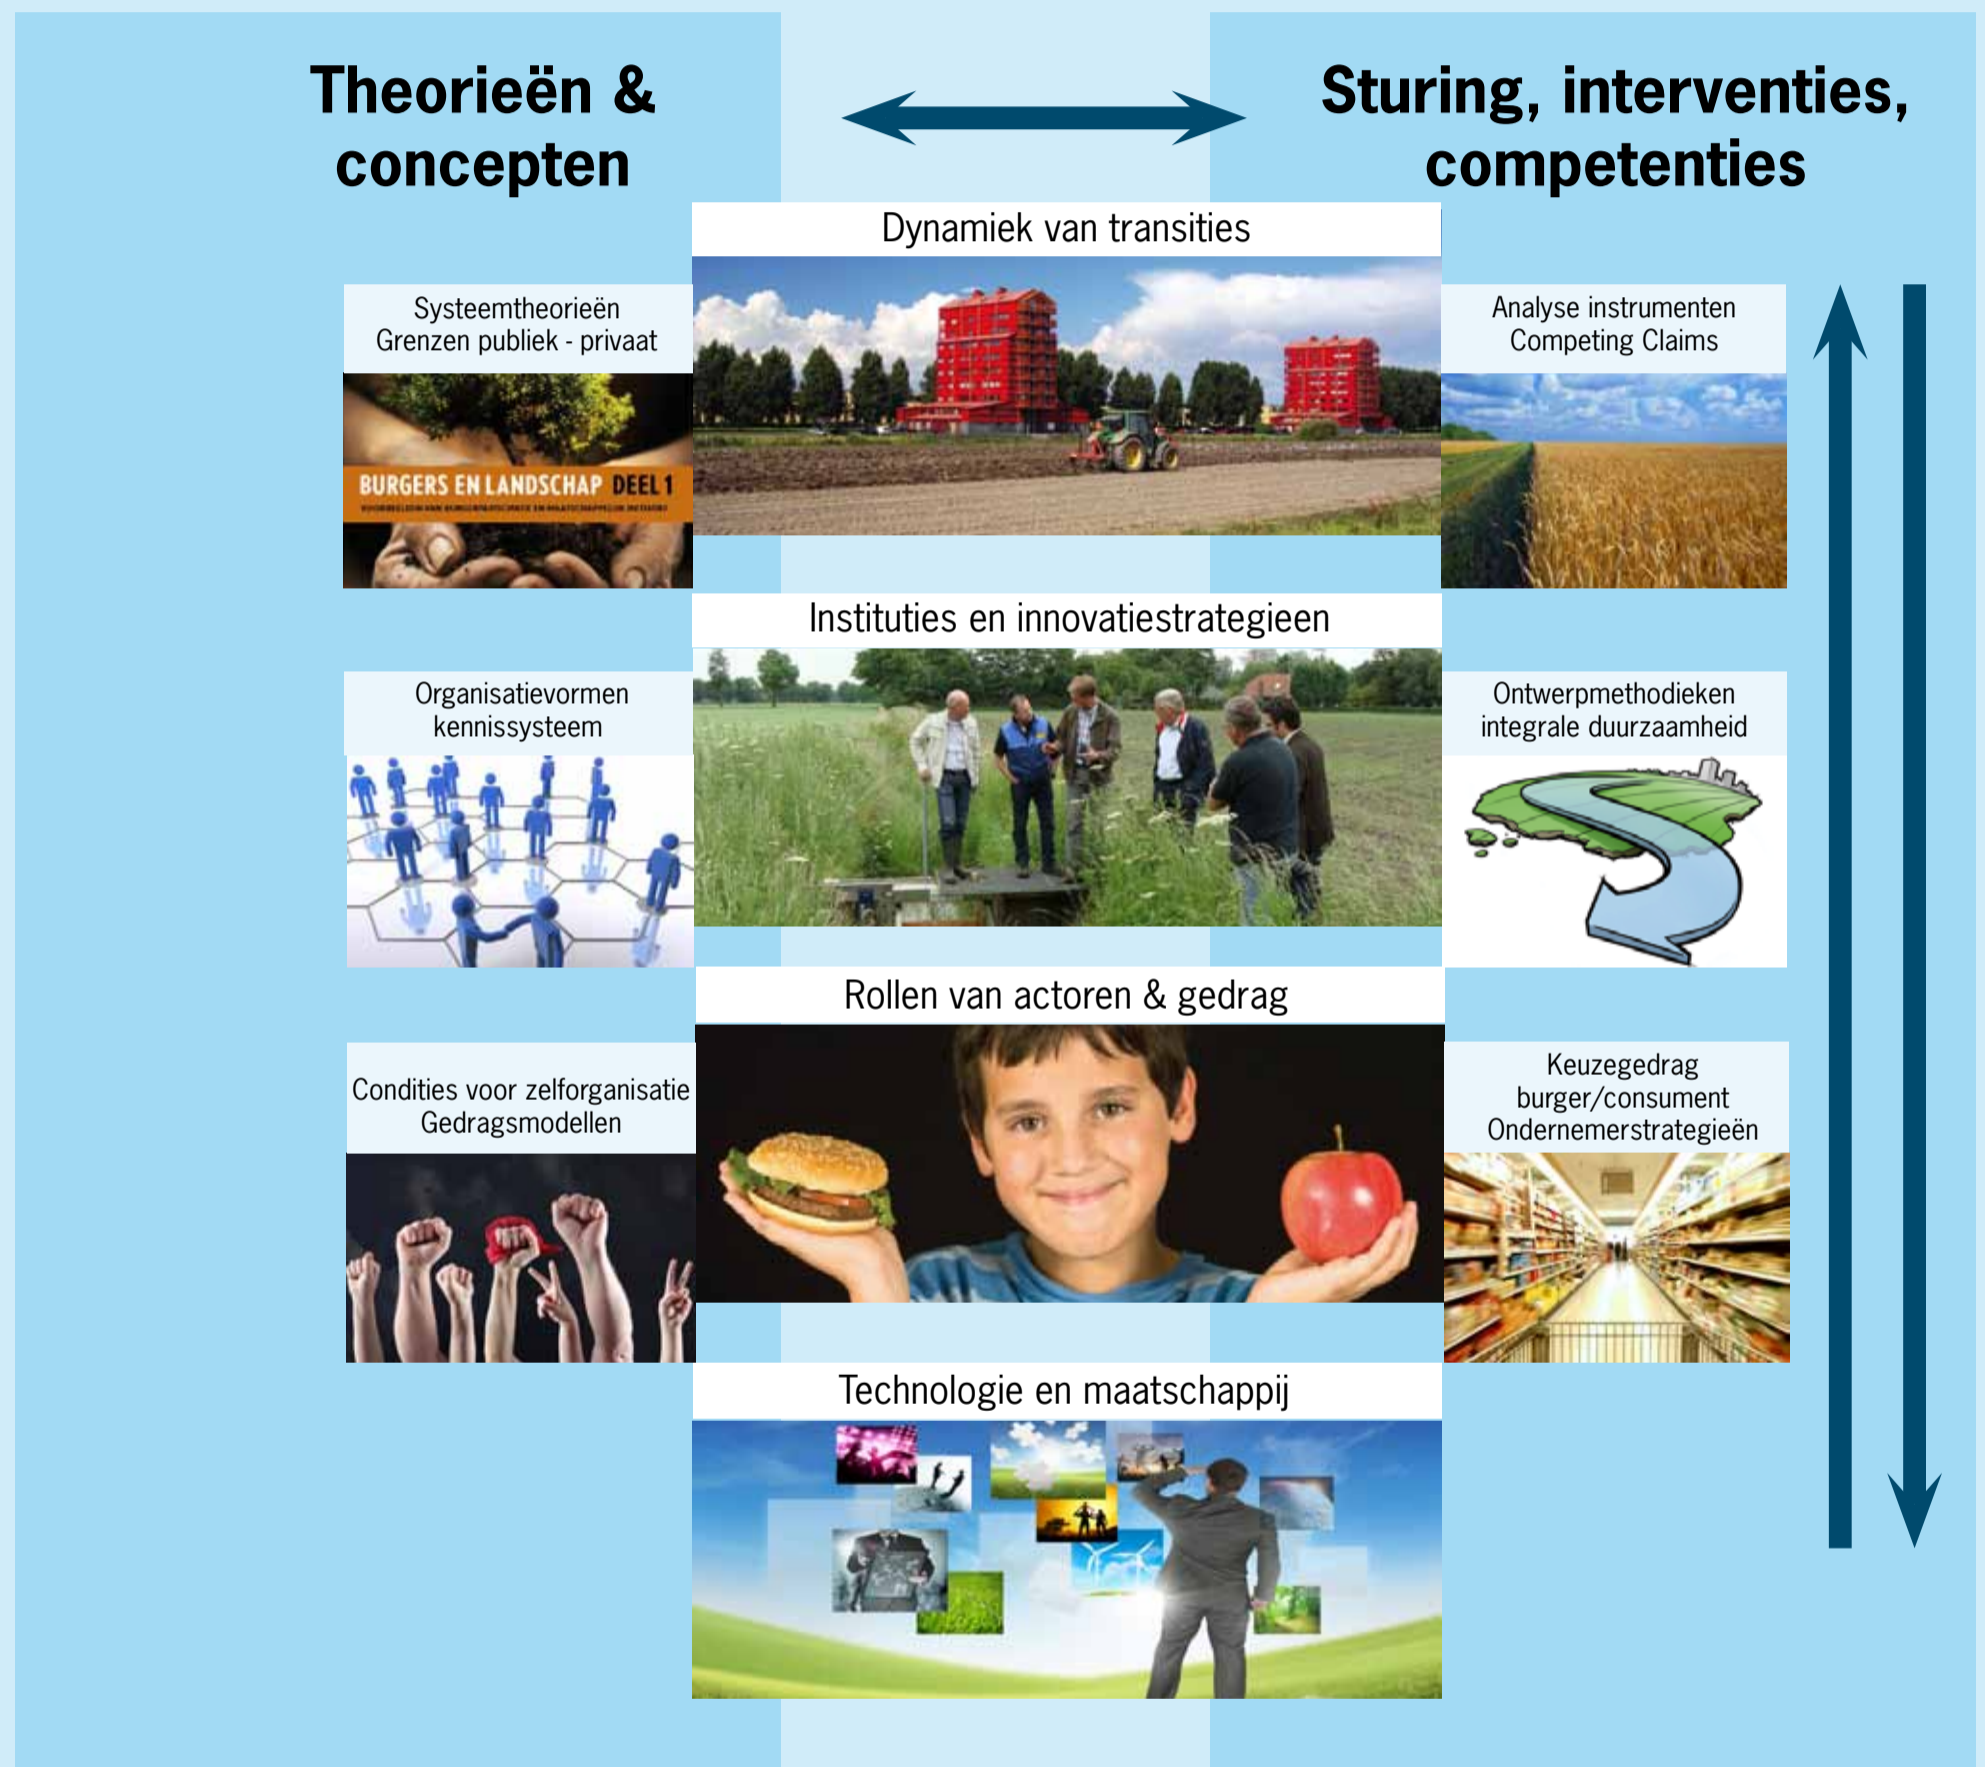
Theorieën & concepten

Sturing, interventies, competenties

Dynamiek van transities

Systeemtheorieën
Grenzen publiek - privaat

BURGERS EN LANDSCHAP DEEL 1

Analyse instrumenten
Competing Claims

Instituties en innovatiestrategieen

Organisatievormen
kennissysteem

Ontwerpmethodieken
integrale duurzaamheid

Rollen van actoren & gedrag

Condities voor zelforganisatie
Gedragsmodellen

Keuzegedrag
burger/consument
Ondernemerstrategieën

Technologie en maatschappij